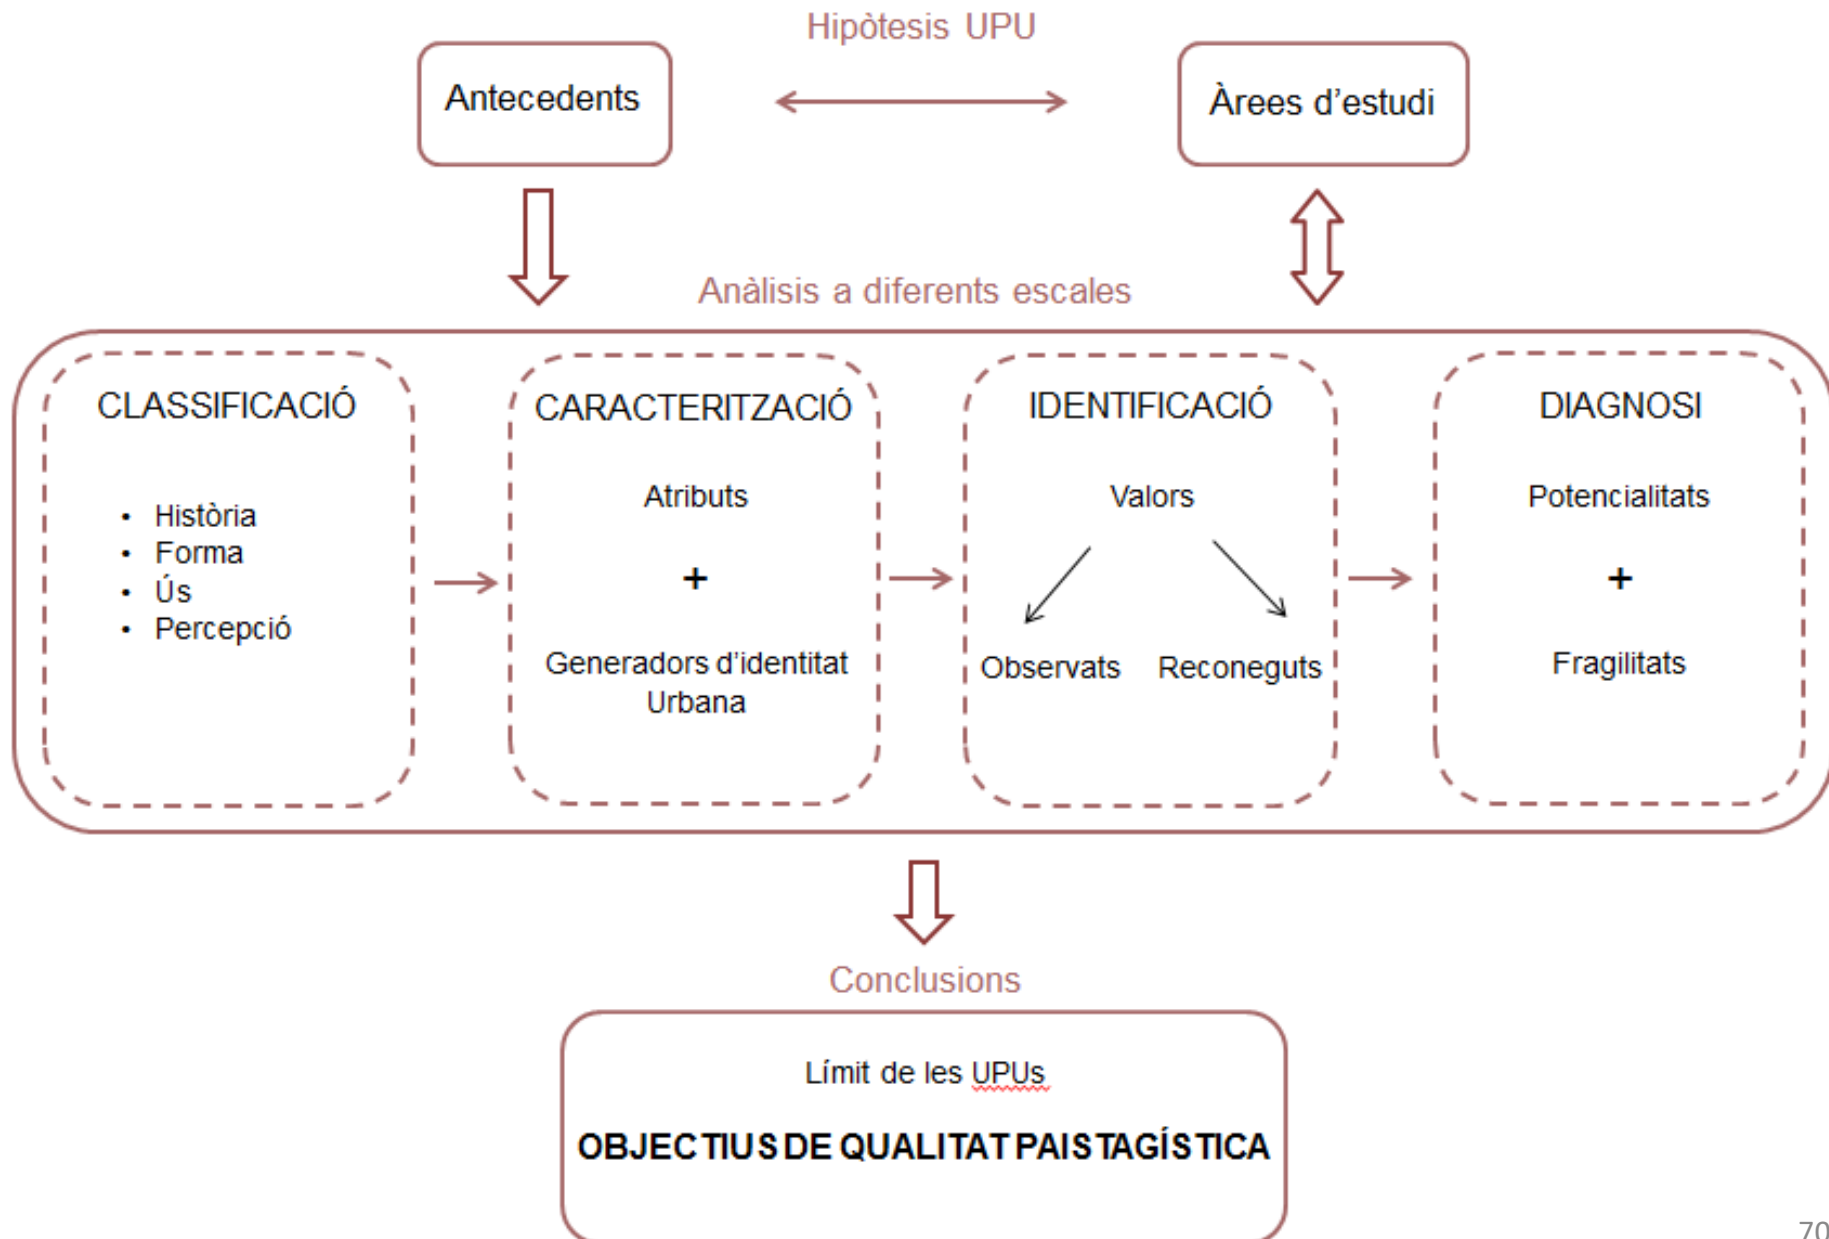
Hipòtesis UPU

Antecedents

Àrees d'estudi

Anàlisis a diferents escales

CLASSIFICACIÓ

- Història
- Forma
- Ús
- Percepció

CARACTERITZACIÓ

Atributs

+

Generadors d'identitat Urbana

IDENTIFICACIÓ

Valors

Observats

Reconeguts

DIAGNOSI

Potencialitats

+

Fragilitats

Conclusions

Límit de les UPUs

OBJECTIUS DE QUALITAT PAISTAGÍSTICA

70